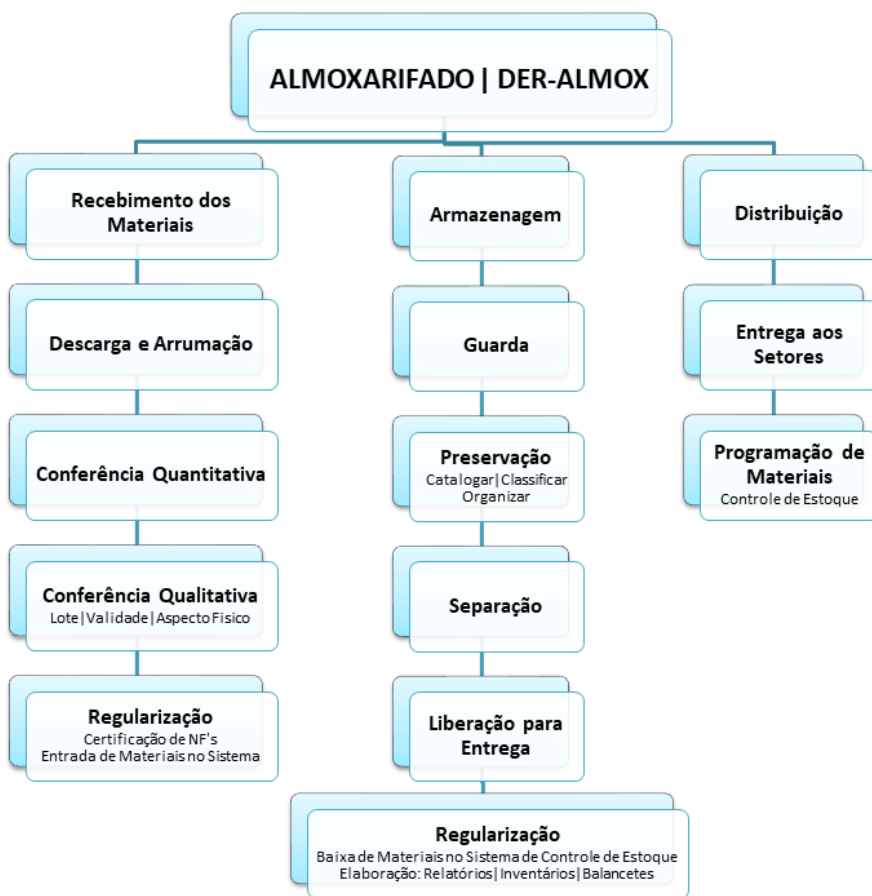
ALMOXARIFADO | DER-ALMOX

Recebimento dos Materiais

Descarga e Arrumação

Conferência Quantitativa

Conferência Qualitativa
Lote | Validade | Aspecto Fisico

Regularização
Certificação de NF's
Entrada de Materiais no Sistema

Armazenagem

Guarda

Preservação
Catalogar | Classificar
Organizar

Separação

Liberação para Entrega

Regularização
Baixa de Materiais no Sistema de Controle de Estoque
Elaboração: Relatórios | Inventários | Balancetes

Distribuição

Entrega aos Setores

Programação de Materiais
Controle de Estoque